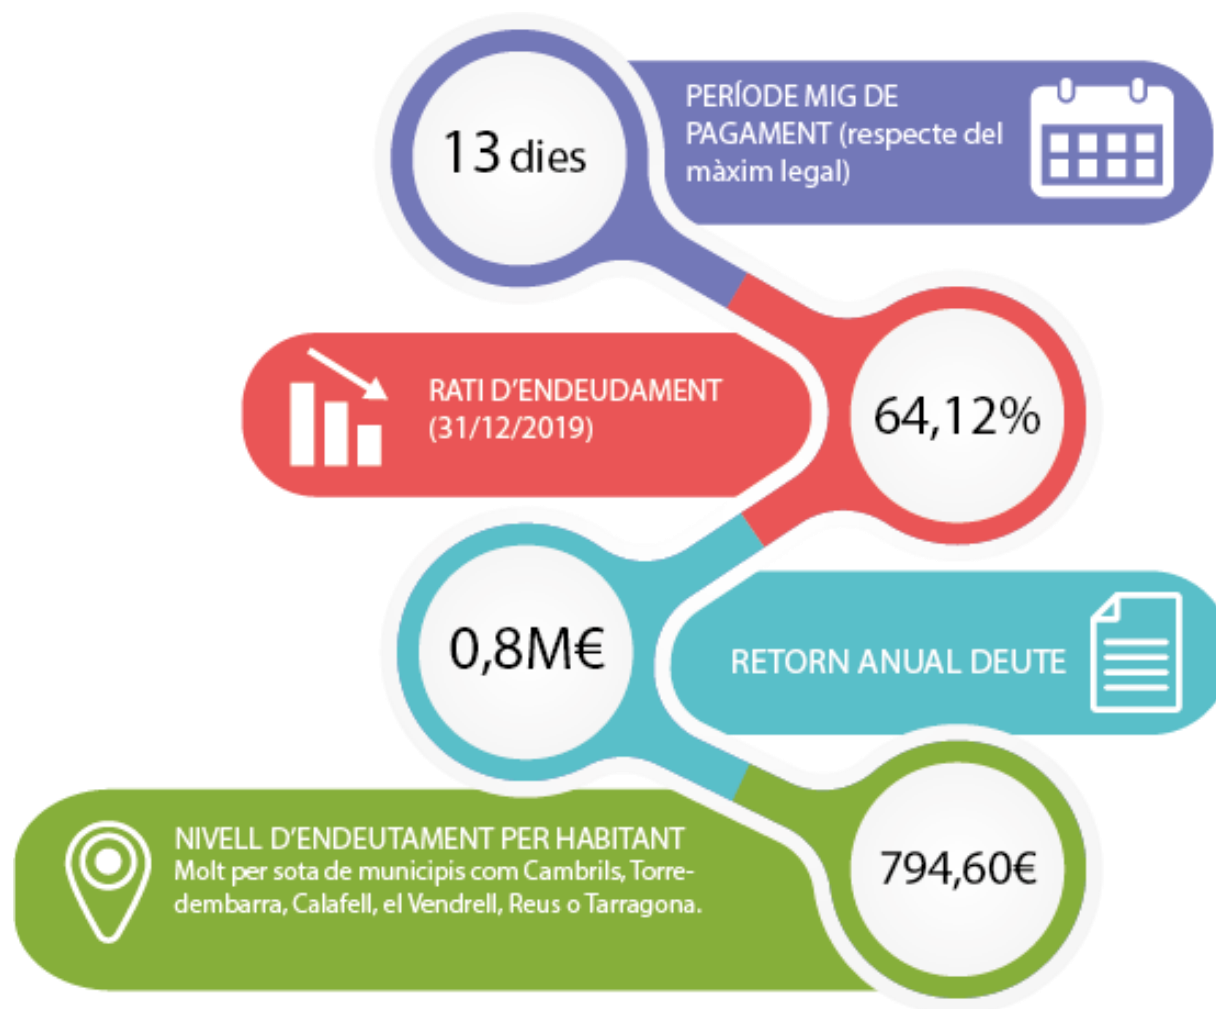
13 dies

PERÍODE MIG DE PAGAMENT (respecte del màxim legal)

RATI D'ENDEUDAMENT (31/12/2019)

64,12%

0,8M€

RETORN ANUAL DEUTE

NIVELL D'ENDEUTAMENT PER HABITANT
Molt per sota de municipis com Cambrils, Torredembarra, Calafell, el Vendrell, Reus o Tarragona.

794,60€